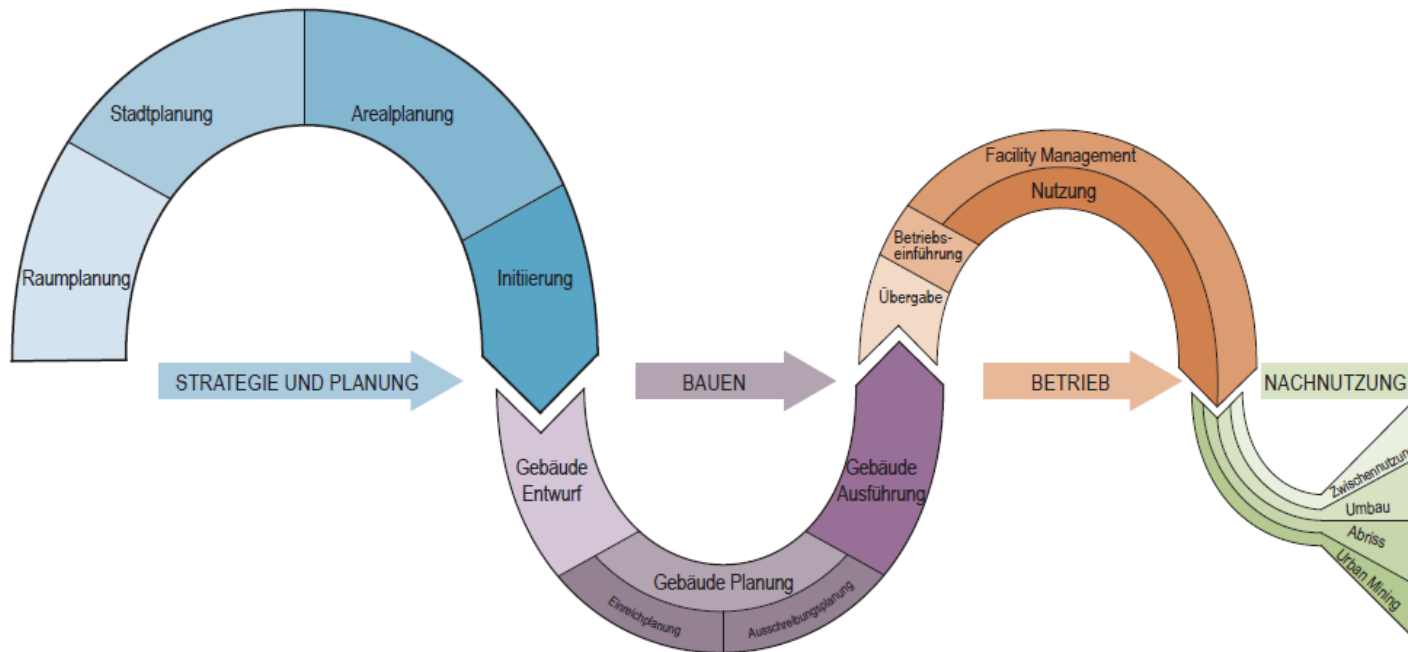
Raumplanung
Stadtplanung
Arealplanung
Initiierung
STRATEGIE UND PLANUNG
Gebäude Entwurf
Gebäude Planung
Einreichplanung
Ausschreibungsplanung
BAUEN
Gebäude Ausführung
Übergabe
Betriebseinführung
Facility Management
Nutzung
BETRIEB
NACHNUTZUNG
Zwischennutzun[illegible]
Umbau
Abriss
Urban Mining